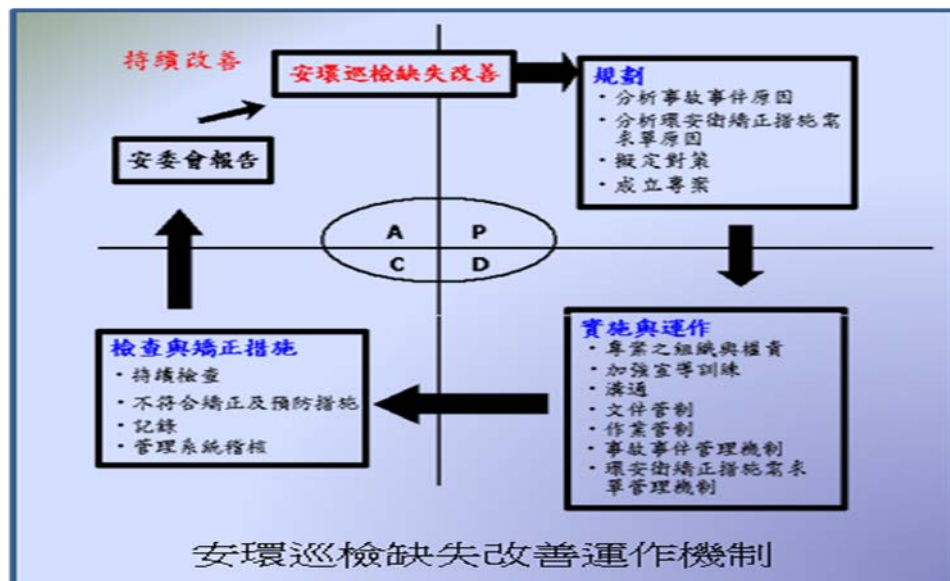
持續改善

安環巡檢缺失改善

規劃
・分析事故事件原因
・分析環安衛矯正措施需求單原因
・擬定對策
・成立專案

安委會報告

A P
C D

實施與運作
・專案之組織與權責
・加強宣導訓練
・溝通
・文件管制
・作業管制
・事故事件管理機制
・環安衛矯正措施需求單管理機制

檢查與矯正措施
・持續檢查
・不符合矯正及預防措施
・記錄
・管理系統稽核

安環巡檢缺失改善運作機制